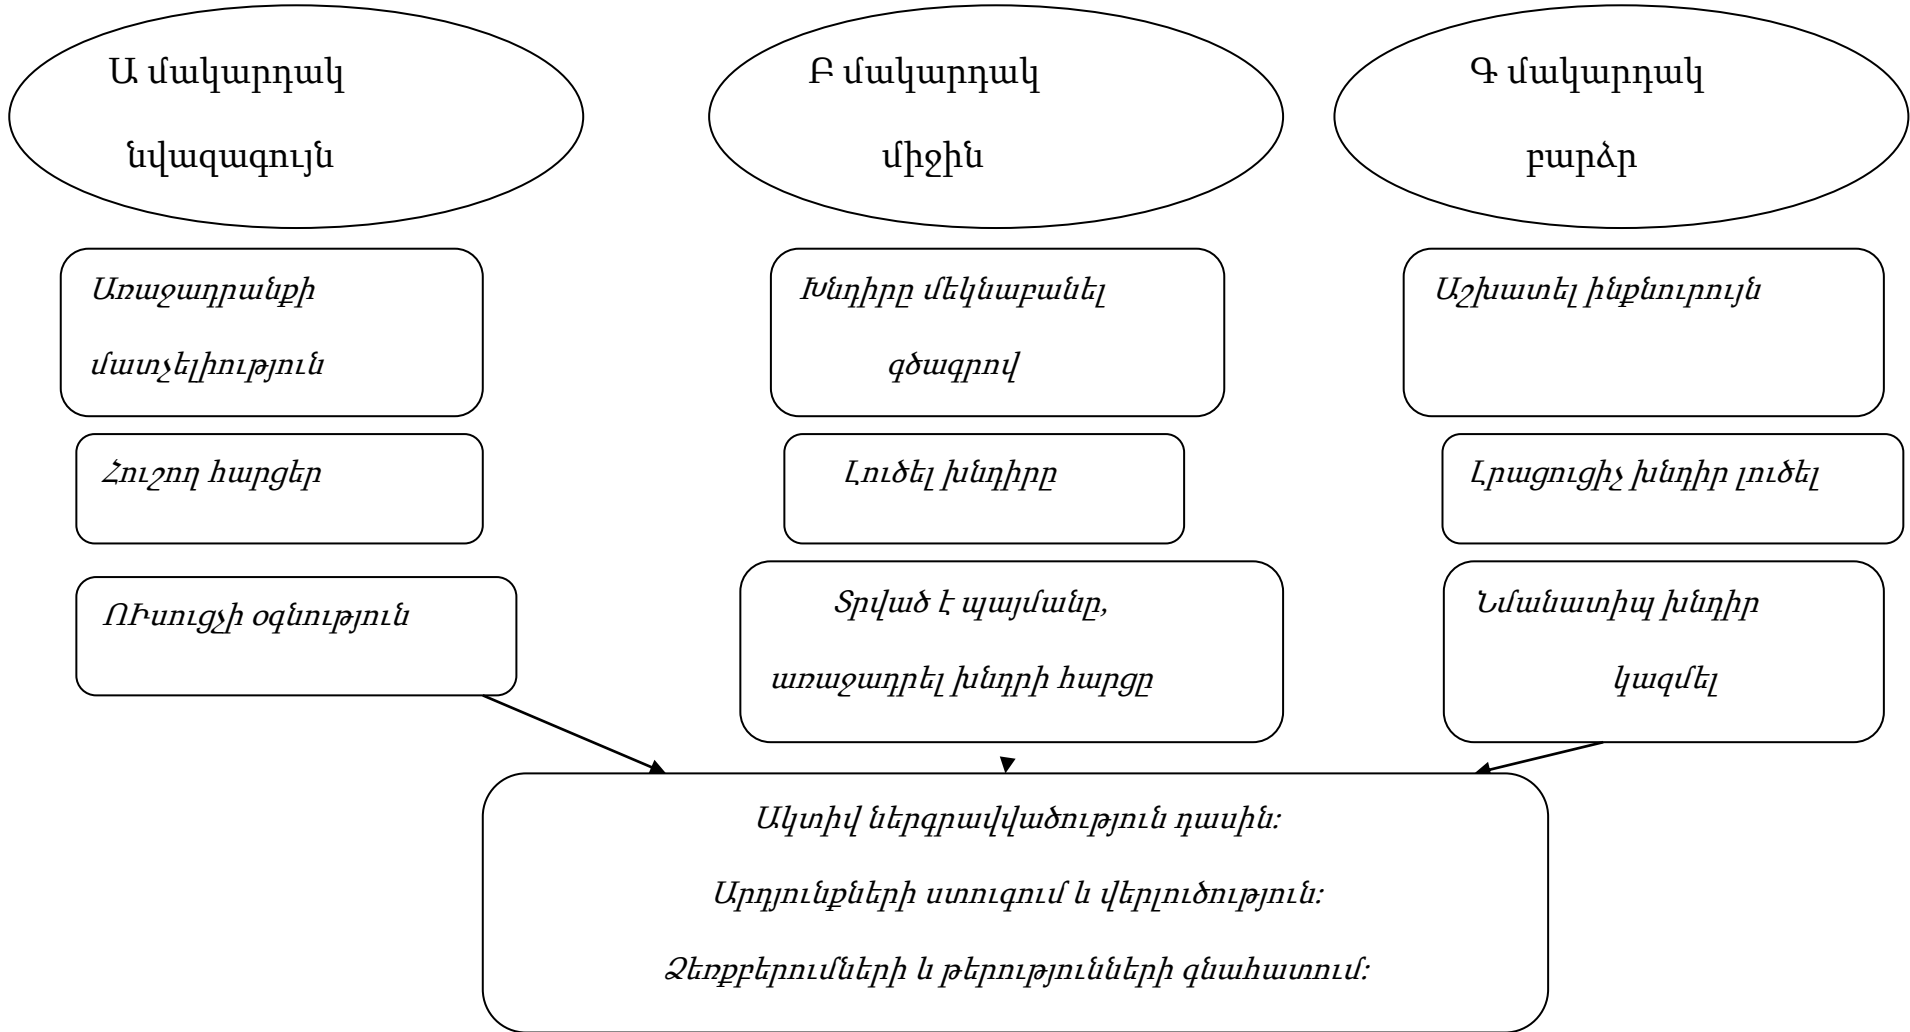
Ա մակարդակ

նվազագույն

Բ մակարդակ

միջին

Գ մակարդակ

բարձր

Առաջադրանքի մատչելիություն

Հուշող հարցեր

ՈՒսուցչի օգնություն

Խնդիրը մեկնաբանել գծագրով

Լուծել խնդիրը

Տրված է պայմանը, առաջադրել խնդրի հարցը

Աշխատել ինքնուրույն

Լրացուցիչ խնդիր լուծել

Նմանատիպ խնդիր կազմել

Ակտիվ ներգրավվածություն դասին:

Արդյունքների ստուգում և վերլուծություն:

Ձեռքբերումների և թերությունների գնահատում: